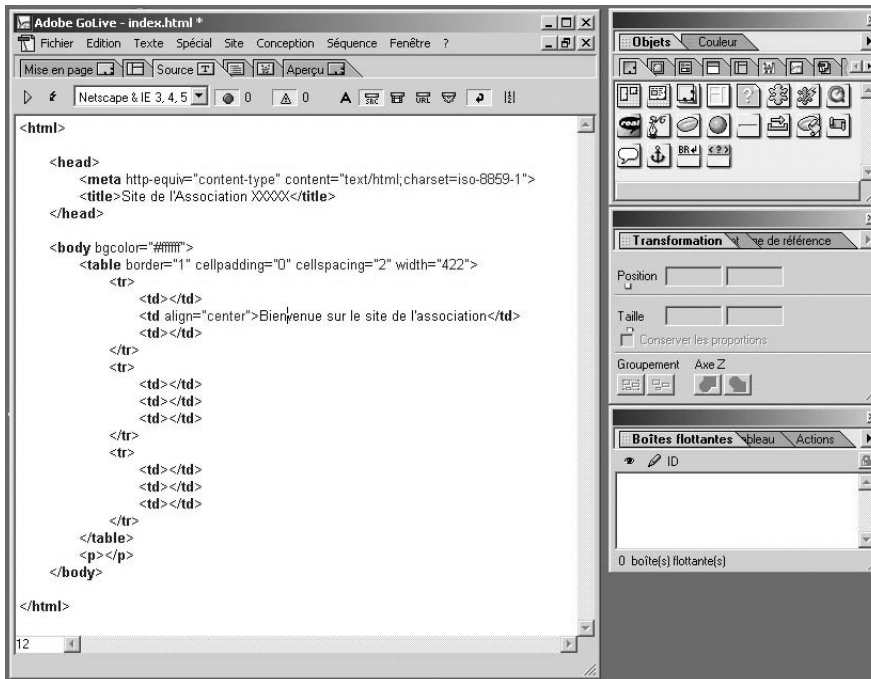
Adobe GoLive - index.html *

Fichier Edition Texte Spécial Site Conception Séquence Fenêtre ?

Mise en page Source Aperçu

Netscape & IE 3, 4, 5 0 0

<html>

<head>
<meta http-equiv="content-type" content="text/html;charset=iso-8859-1">
<title>Site de l'Association XXXXX</title>
</head>

<body bgcolor="#ffffff">
<table border="1" cellpadding="0" cellspacing="2" width="422">
<tr>
<td></td>
<td align="center">Bienvenue sur le site de l'association</td>
<td></td>
</tr>
<tr>
<td></td>
<td></td>
<td></td>
</tr>
<tr>
<td></td>
<td></td>
<td></td>
</tr>
</table>
<p></p>
</body>

</html>

12

Objets Couleur

Transformation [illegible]e de référence

Position

Taille

Conserver les proportions

Groupement Axe Z

Boîtes flottantes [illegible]bleau Actions

ID

0 boîte(s) flottante(s)